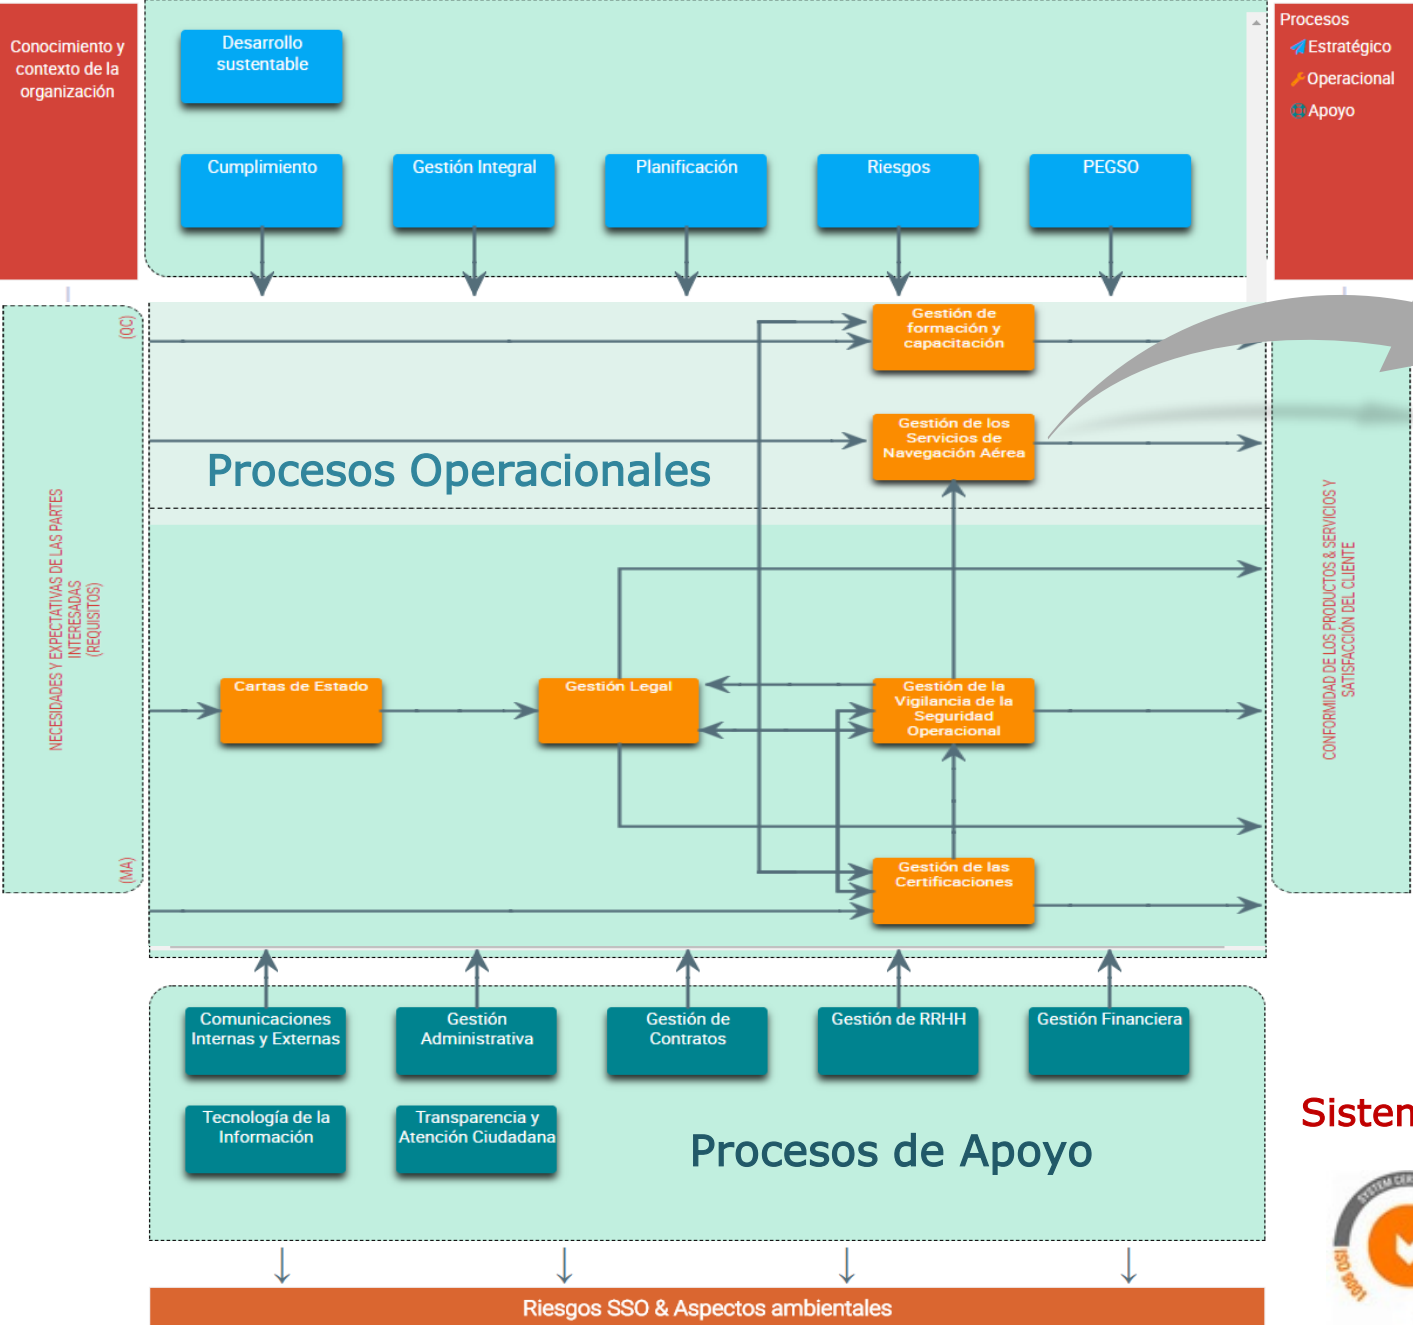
Conocimiento y contexto de la organización

Desarrollo sustentable

Cumplimiento

Gestión Integral

Planificación

Riesgos

PEGSO

Procesos
Estratégico
Operacional
Apoyo

(QC)

NECESIDADES Y EXPECTATIVAS DE LAS PARTES INTERESADAS (REQUISITOS)

(MA)

Gestión de formación y capacitación

Gestión de los Servicios de Navegación Aérea

Procesos Operacionales

Cartas de Estado

Gestión Legal

Gestión de la Vigilancia de la Seguridad Operacional

Gestión de las Certificaciones

CONFORMIDAD DE LOS PRODUCTOS & SERVICIOS Y SATISFACCIÓN DEL CLIENTE

Comunicaciones Internas y Externas

Gestión Administrativa

Gestión de Contratos

Gestión de RRHH

Gestión Financiera

Tecnología de la Información

Transparencia y Atención Ciudadana

Procesos de Apoyo

Sisten

SYSTEM CER

ISO 9001

Riesgos SSO & Aspectos ambientales